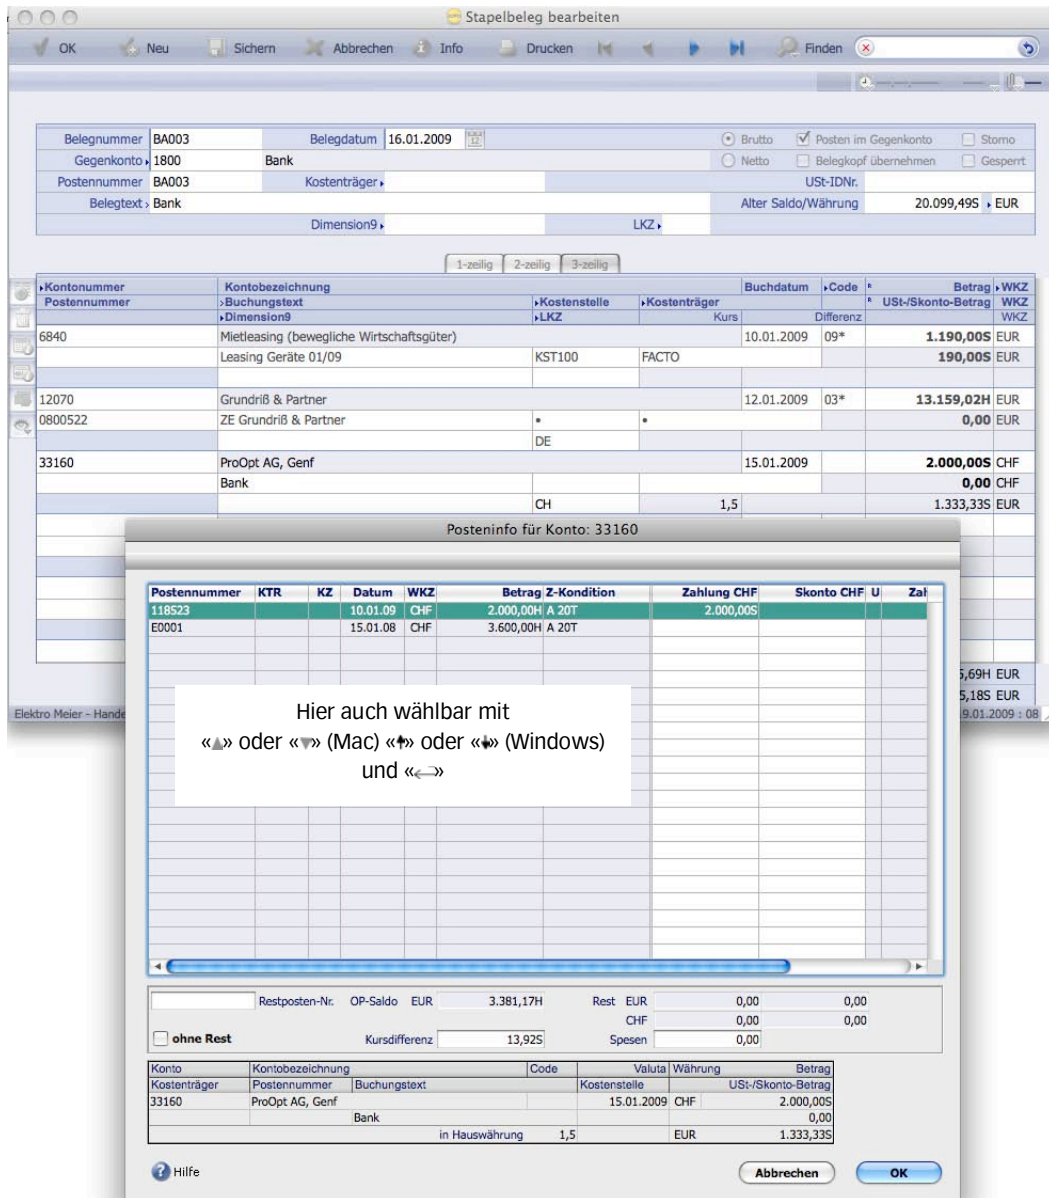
Stapelbeleg bearbeiten

OK Neu Sichern Abbrechen Info Drucken Finden

| Belegnummer | BA003 | Belegdatum | 16.01.2009 | Brutto | Posten im Gegenkonto | Storno |
|---|---|---|---|---|---|---|
| Gegenkonto | 1800 | Bank | | Netto | Belegkopf übernehmen | Gesperrt |
| Postennummer | BA003 | Kostenträger | | | USt-IDNr. | |
| Belegtext | Bank | | | | Alter Saldo/Währung | 20.099,49S EUR |
| | | Dimension9 | | LKZ | | |

1-zeilig 2-zeilig 3-zeilig

| Kontonummer | Kontobezeichnung | | | Buchdatum | Code | Betrag | WKZ |
|---|---|---|---|---|---|---|---|
| Postennummer | Buchungstext | Kostenstelle | Kostenträger | | | USt-/Skonto-Betrag | WKZ |
| | Dimension9 | LKZ | | Kurs | Differenz | | WKZ |
| 6840 | Mietleasing (bewegliche Wirtschaftsgüter) | | | 10.01.2009 | 09* | 1.190,00S | EUR |
| | Leasing Geräte 01/09 | KST100 | FACTO | | | 190,00S | EUR |
| 12070 | Grundriß & Partner | | | 12.01.2009 | 03* | 13.159,02H | EUR |
| 0800522 | ZE Grundriß & Partner | • | • | | | 0,00 | EUR |
| | | DE | | | | | |
| 33160 | ProOpt AG, Genf | | | 15.01.2009 | | 2.000,00S | CHF |
| | Bank | | | | | 0,00 | CHF |
| | | CH | | 1,5 | | 1.333,33S | EUR |

5,69H EUR
5,18S EUR
Elektro Meier - Hande
9.01.2009 : 08

Posteninfo für Konto: 33160

| Postennummer | KTR | KZ | Datum | WKZ | Betrag | Z-Kondition | Zahlung CHF | Skonto CHF | U | Za |
|---|---|---|---|---|---|---|---|---|---|---|
| 118523 | | | 10.01.09 | CHF | 2.000,00H | A 20T | 2.000,00S | | | |
| E0001 | | | 15.01.08 | CHF | 3.600,00H | A 20T | | | | |

Hier auch wählbar mit «▲» oder «▼» (Mac) «↑» oder «↓» (Windows) und «↵»

Restposten-Nr. OP-Saldo EUR 3.381,17H Rest EUR 0,00 0,00
CHF 0,00 0,00
ohne Rest Kursdifferenz 13,92S Spesen 0,00

| Konto | Kontobezeichnung | | Code | Valuta | Währung | Betrag |
|---|---|---|---|---|---|---|
| Kostenträger | Postennummer | Buchungstext | | Kostenstelle | | USt-/Skonto-Betrag |
| 33160 | ProOpt AG, Genf | | | 15.01.2009 | CHF | 2.000,00S |
| | | Bank | | | | 0,00 |
| | | in Hauswährung | 1,5 | | EUR | 1.333,33S |

Hilfe Abbrechen OK